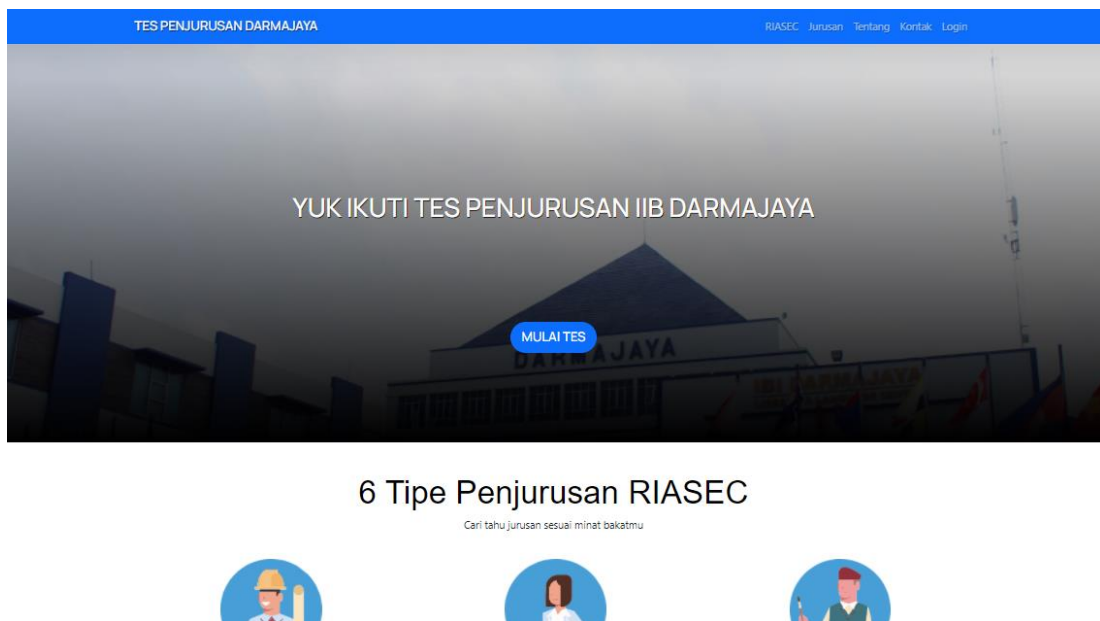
TES PENJURUSAN DARMAJAYA

RIASEC Jurusan Tentang Kontak Login

YUK IKUTI TES PENJURUSAN IIB DARMAJAYA

MULAI TES

DARMAJAYA

IBI DARMAJAYA

6 Tipe Penjurusan RIASEC

Cari tahu jurusan sesuai minat bakatmu